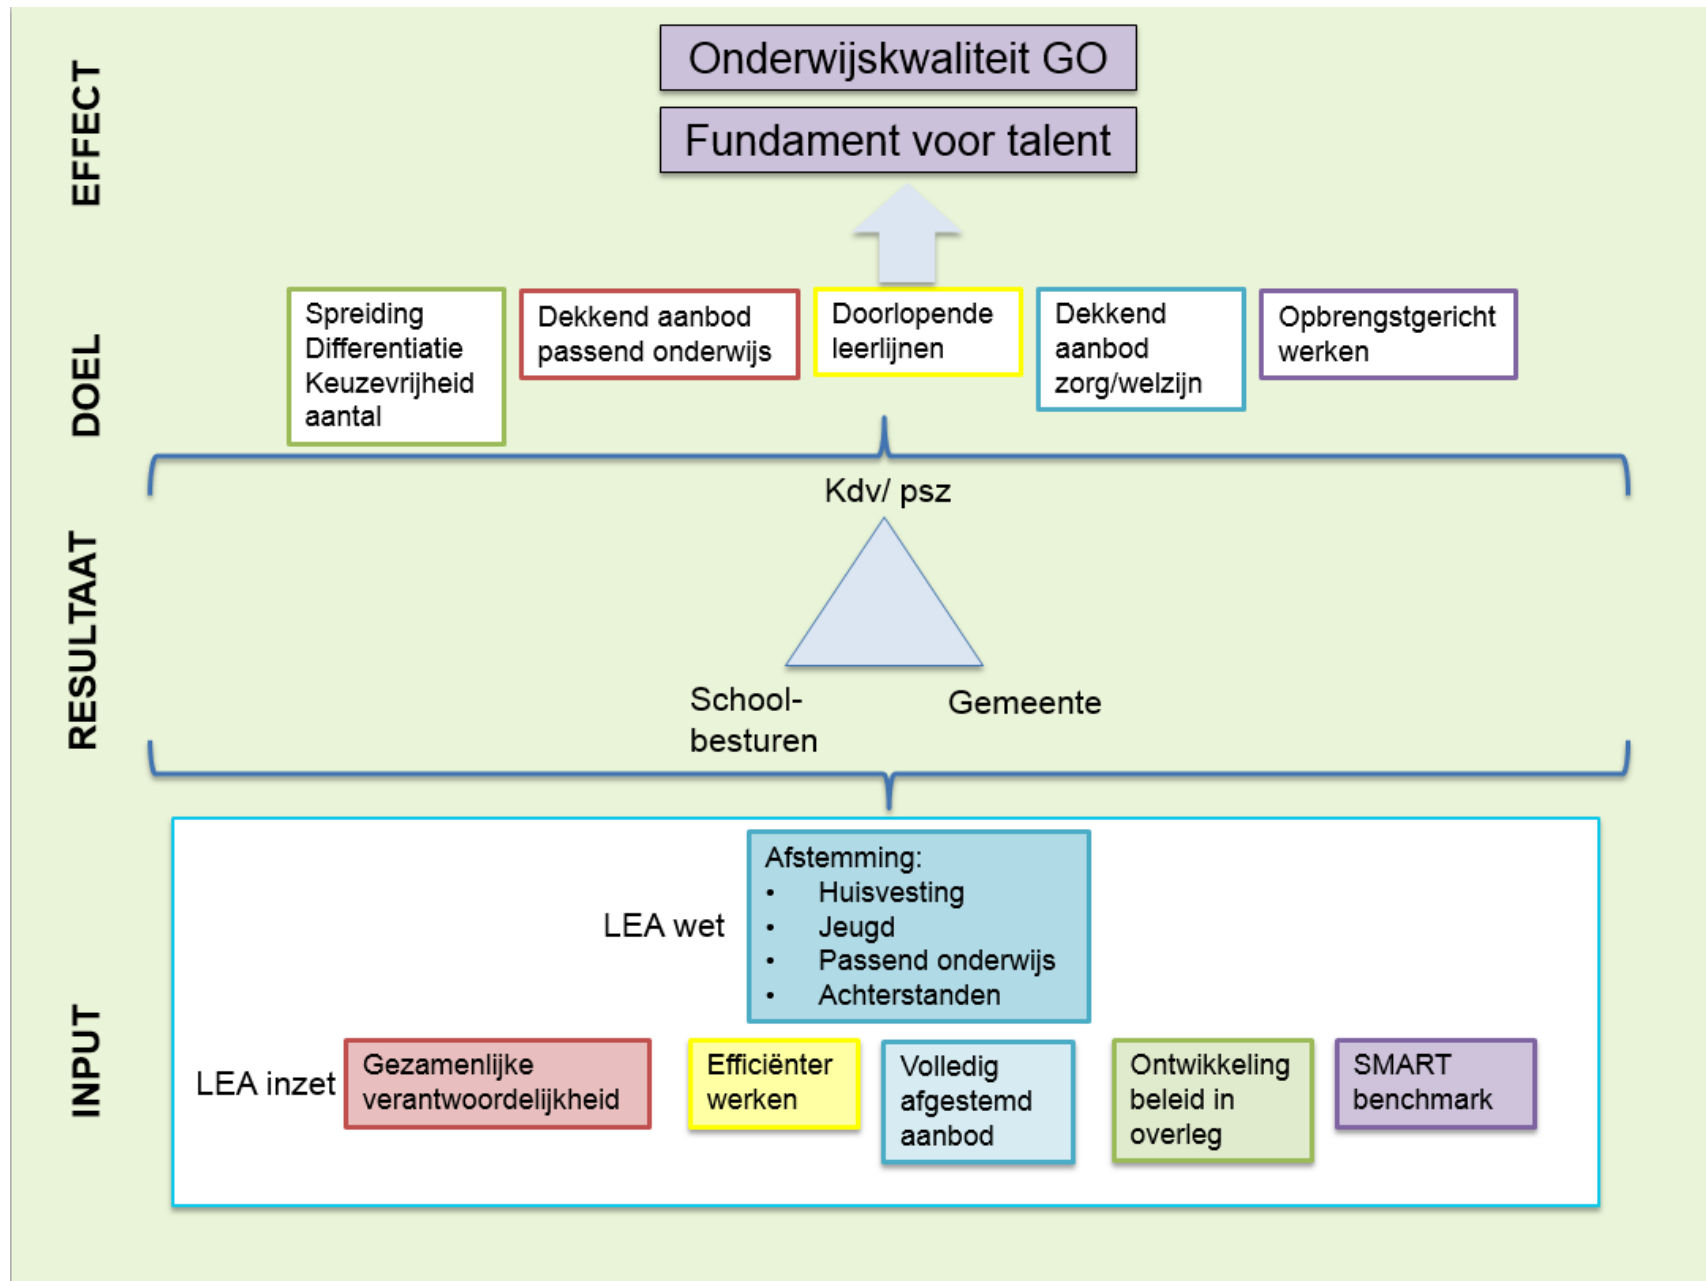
EFFECT

Onderwijskwaliteit GO

Fundament voor talent

DOEL

Spreiding Differentiatie Keuzevrijheid aantal

Dekkend aanbod passend onderwijs

Doorlopende leerlijnen

Dekkend aanbod zorg/welzijn

Opbrengstgericht werken

RESULTAAT

Kdv/ psz

Schoolbesturen

Gemeente

INPUT

LEA wet

Afstemming:
• Huisvesting
• Jeugd
• Passend onderwijs
• Achterstanden

LEA inzet

Gezamenlijke verantwoordelijkheid

Efficiënter werken

Volledig afgestemd aanbod

Ontwikkeling beleid in overleg

SMART benchmark